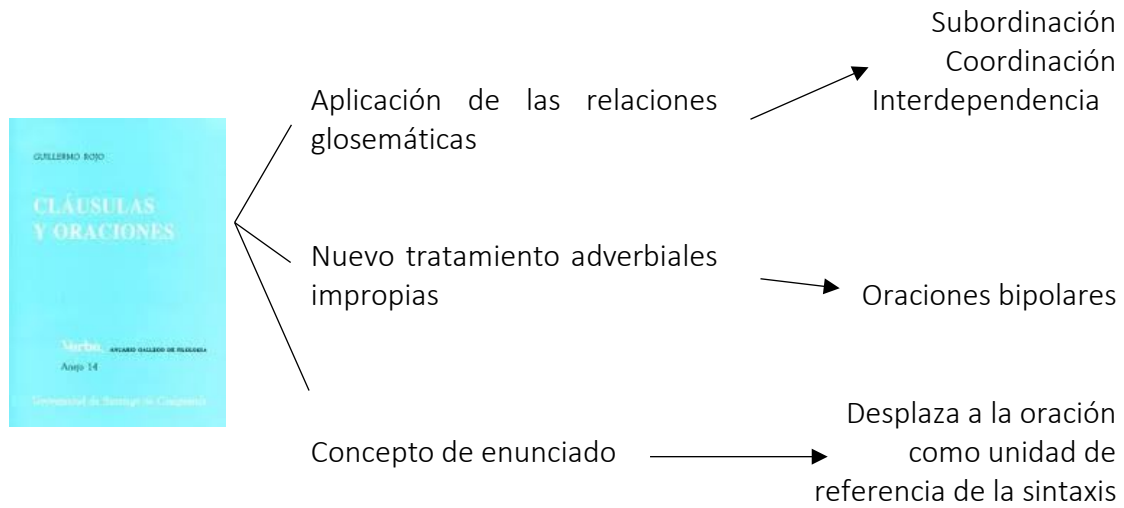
GUILLERMO ROJO

CLÁUSULAS Y ORACIONES

Verba ANUARIO GALLEGO DE FILOLOGIA
Anejo 14

Universidad de Santiago de Compostela

Aplicación de las relaciones glosemáticas

Subordinación
Coordinación
Interdependencia

Nuevo tratamiento adverbiales impropias

Oraciones bipolares

Concepto de enunciado

Desplaza a la oración como unidad de referencia de la sintaxis